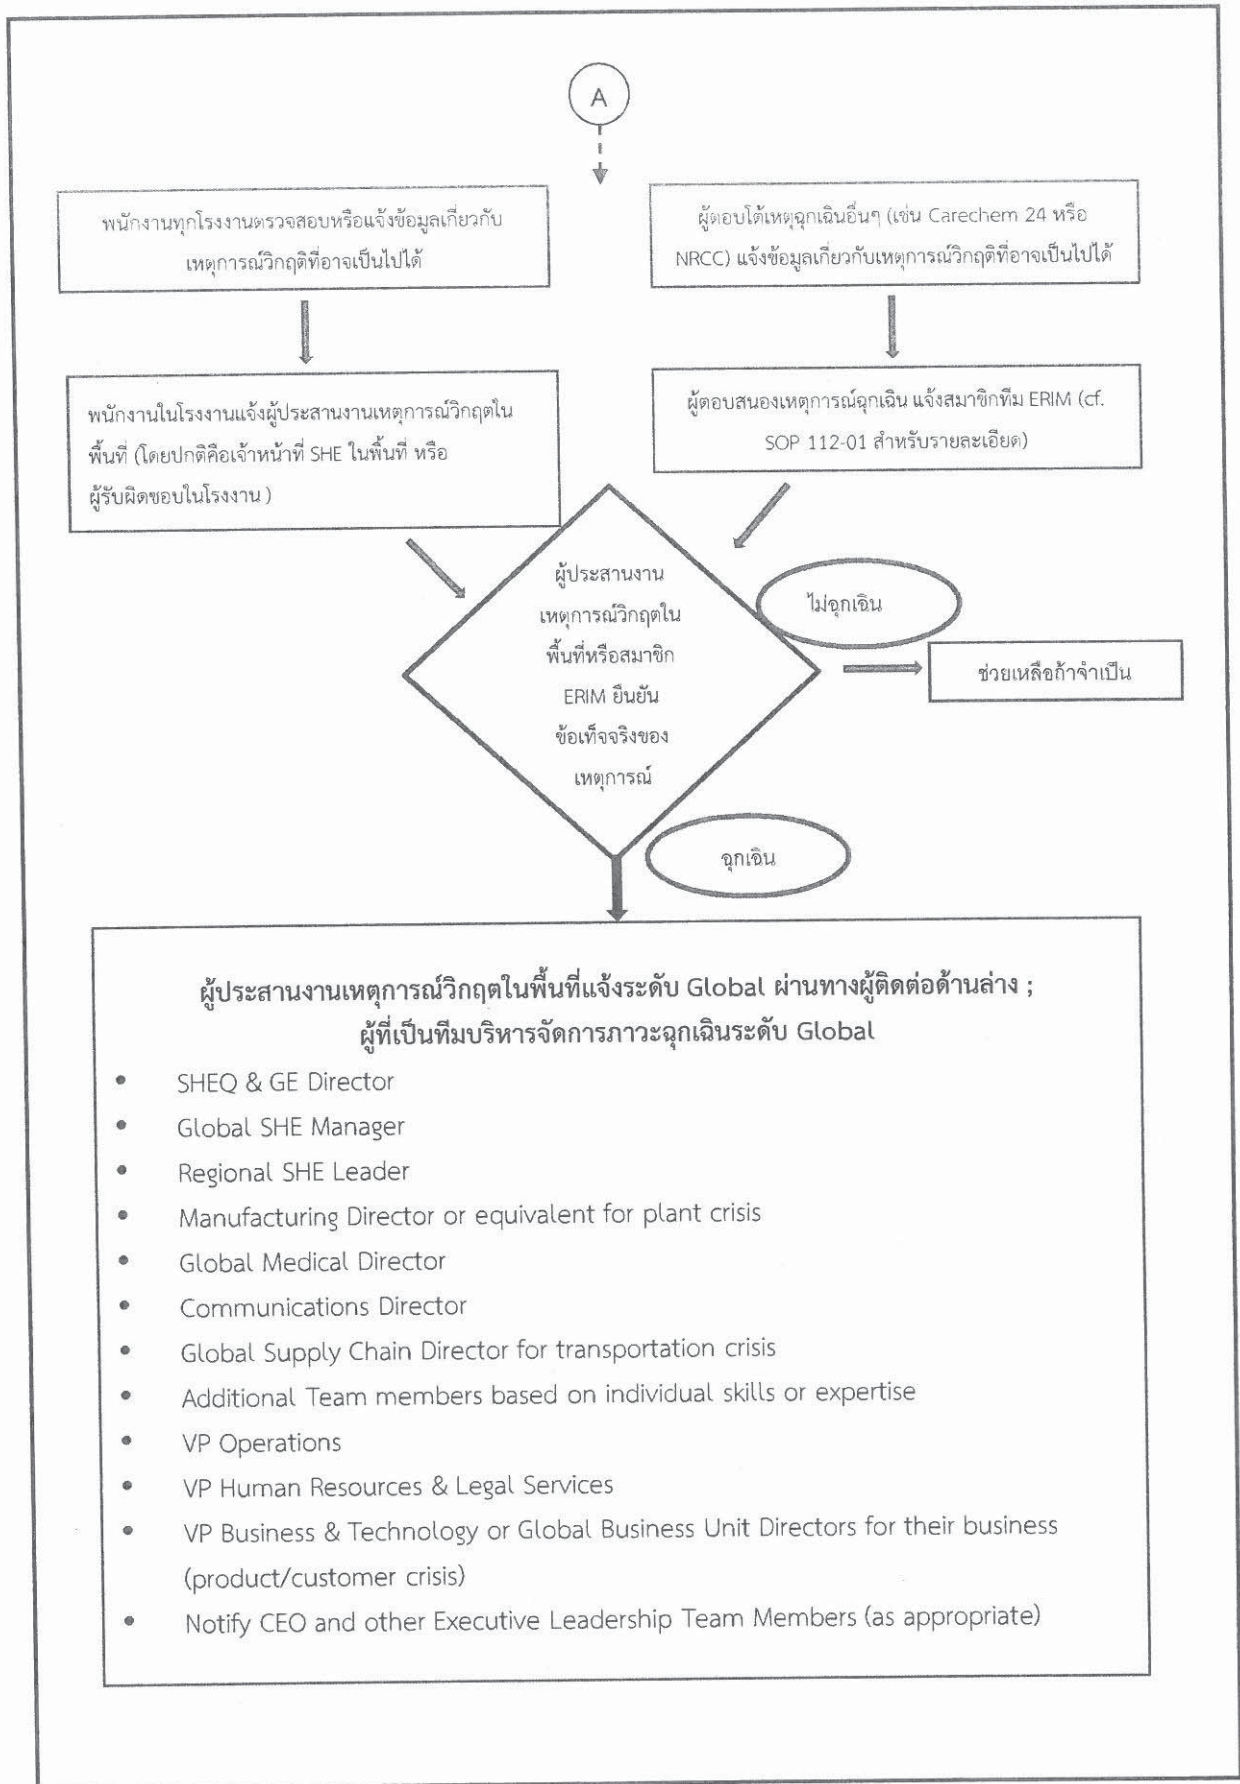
A

พนักงานทุกโรงงานตรวจสอบหรือแจ้งข้อมูลเกี่ยวกับเหตุการณ์วิกฤติที่อาจเป็นไปได้

ผู้ตอบโต้เหตุฉุกเฉินอื่นๆ (เช่น Carechem 24 หรือ NRCC) แจ้งข้อมูลเกี่ยวกับเหตุการณ์วิกฤติที่อาจเป็นไปได้

พนักงานในโรงงานแจ้งผู้ประสานงานเหตุการณ์วิกฤตในพื้นที่ (โดยปกติคือเจ้าหน้าที่ SHE ในพื้นที่ หรือ ผู้รับผิดชอบในโรงงาน )

ผู้ตอบสนองเหตุการณ์ฉุกเฉิน แจ้งสมาชิกทีม ERIM (cf. SOP 112-01 สำหรับรายละเอียด)

ผู้ประสานงานเหตุการณ์วิกฤตในพื้นที่หรือสมาชิก ERIM ยืนยันข้อเท็จจริงของเหตุการณ์

ไม่ฉุกเฉิน

ช่วยเหลือถ้าจำเป็น

ฉุกเฉิน

ผู้ประสานงานเหตุการณ์วิกฤตในพื้นที่แจ้งระดับ Global ผ่านทางผู้ติดต่อด้านล่าง ; ผู้ที่เป็นทีมบริหารจัดการภาวะฉุกเฉินระดับ Global

- SHEQ & GE Director
- Global SHE Manager
- Regional SHE Leader
- Manufacturing Director or equivalent for plant crisis
- Global Medical Director
- Communications Director
- Global Supply Chain Director for transportation crisis
- Additional Team members based on individual skills or expertise
- VP Operations
- VP Human Resources & Legal Services
- VP Business & Technology or Global Business Unit Directors for their business (product/customer crisis)
- Notify CEO and other Executive Leadership Team Members (as appropriate)